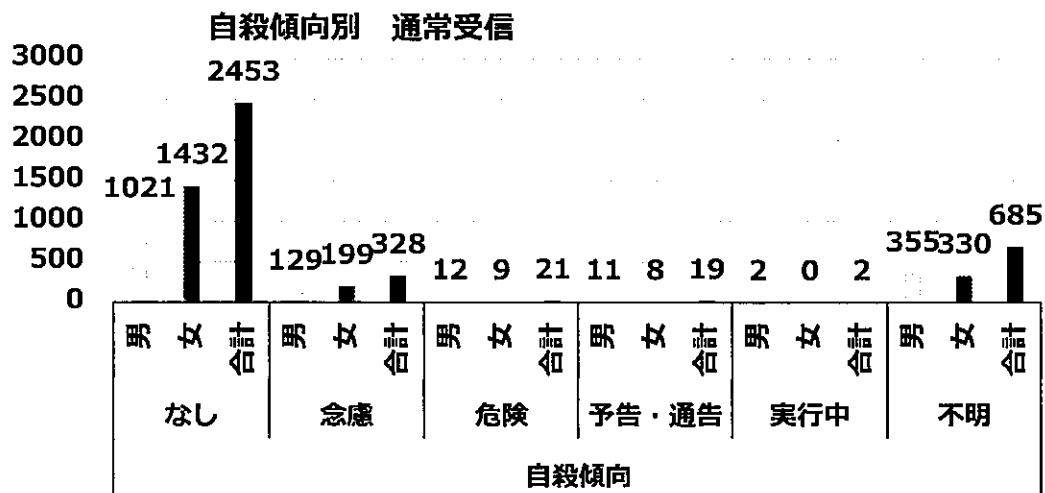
自殺傾向別　通常受信

3000
2500
2000
1500
1000
500
0

1021 1432 2453
129 199 328
12 9 21
11 8 19
2 0 2
355 330 685

| 男 | 女 | 合計 | 男 | 女 | 合計 | 男 | 女 | 合計 | 男 | 女 | 合計 | 男 | 女 | 合計 | 男 | 女 | 合計 |
|---|---|---|---|---|---|---|---|---|---|---|---|---|---|---|---|---|---|
| なし | | | 念慮 | | | 危険 | | | 予告・通告 | | | 実行中 | | | 不明 | | |

自殺傾向